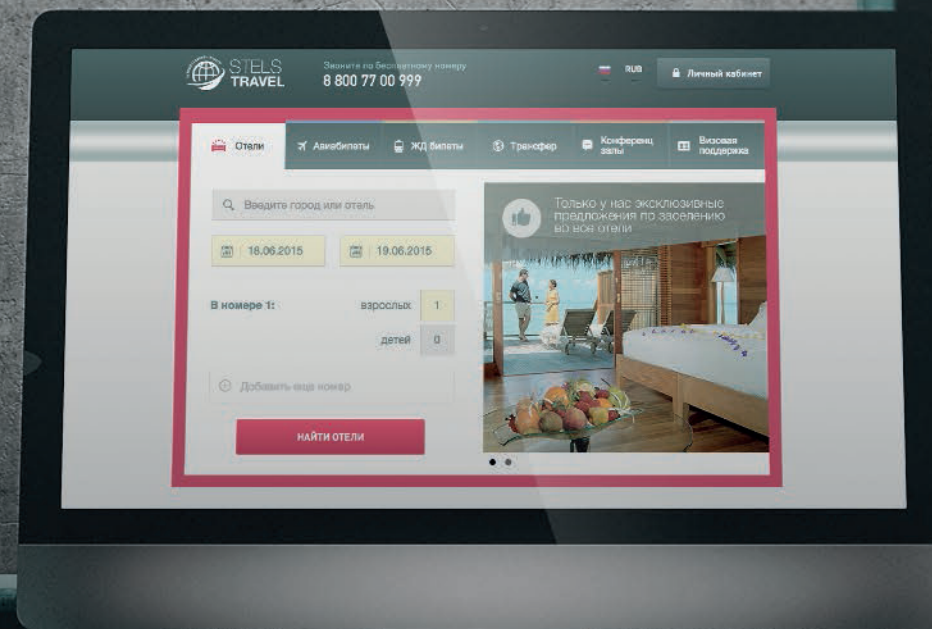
STELS TRAVEL

Звоните по бесплатному номеру
8 800 77 00 999

RUB

Личный кабинет

Отели

Авиабилеты

ЖД билеты

Трансфер

Конференц залы

Визовая поддержка

Введите город или отель

18.06.2015

19.06.2015

В номере 1:

взрослых 1

детей 0

Добавить еще номер

НАЙТИ ОТЕЛИ

Только у нас эксклюзивные предложения по заселению во все отели